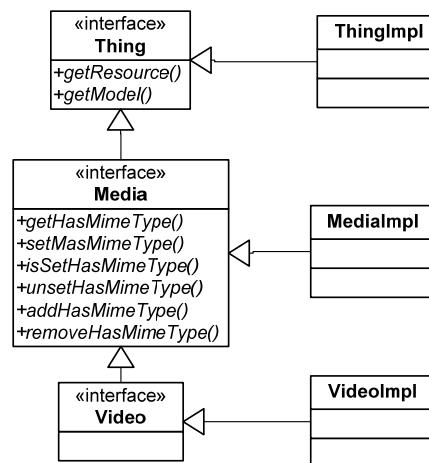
«interface»
Thing

+getResource()
+getModel()

ThingImpl

«interface»
Media

+getHasMimeType()
+setMasMimeType()
+isSetHasMimeType()
+unsetHasMimeType()
+addHasMimeType()
+removeHasMimeType()

MediaImpl

«interface»
Video

VideoImpl